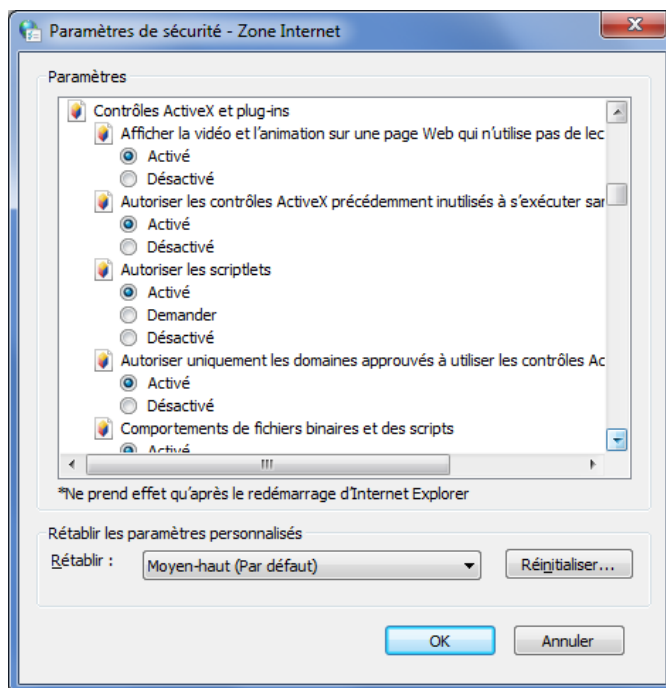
Paramètres de sécurité - Zone Internet

Paramètres

Contrôles ActiveX et plug-ins
Afficher la vidéo et l'animation sur une page Web qui n'utilise pas de lec
Activé
Désactivé
Autoriser les contrôles ActiveX précédemment inutilisés à s'exécuter sar
Activé
Désactivé
Autoriser les scriptlets
Activé
Demander
Désactivé
Autoriser uniquement les domaines approuvés à utiliser les contrôles Ac
Activé
Désactivé
Comportements de fichiers binaires et des scripts
Activé

*Ne prend effet qu'après le redémarrage d'Internet Explorer

Rétablir les paramètres personnalisés
Rétablir : Moyen-haut (Par défaut) Réinitialiser...

OK Annuler